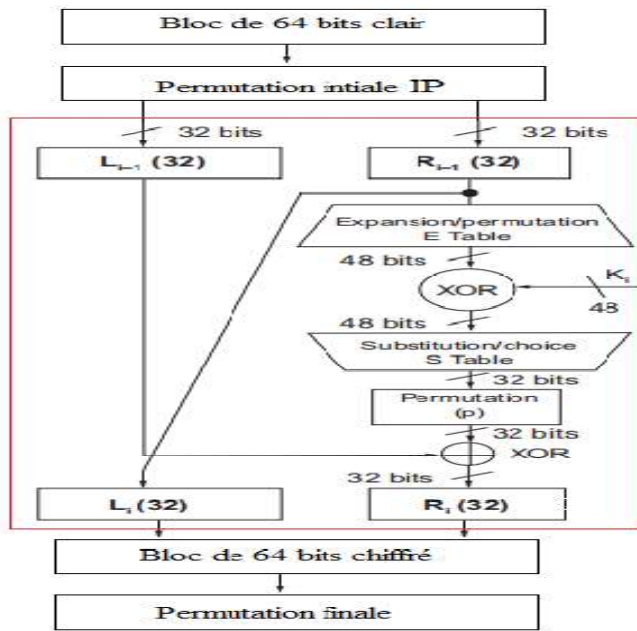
Bloc de 64 bits clair

Permutation intiale IP

32 bits

32 bits

$L_{i-1}$ (32)

$R_{i-1}$ (32)

Expansion/permutation
E Table

48 bits

XOR

$K_i$

48

48 bits

Substitution/choice
S Table

32 bits

Permutation
(p)

32 bits

XOR

32 bits

$L_i$ (32)

$R_i$ (32)

Bloc de 64 bits chiffré

Permutation finale